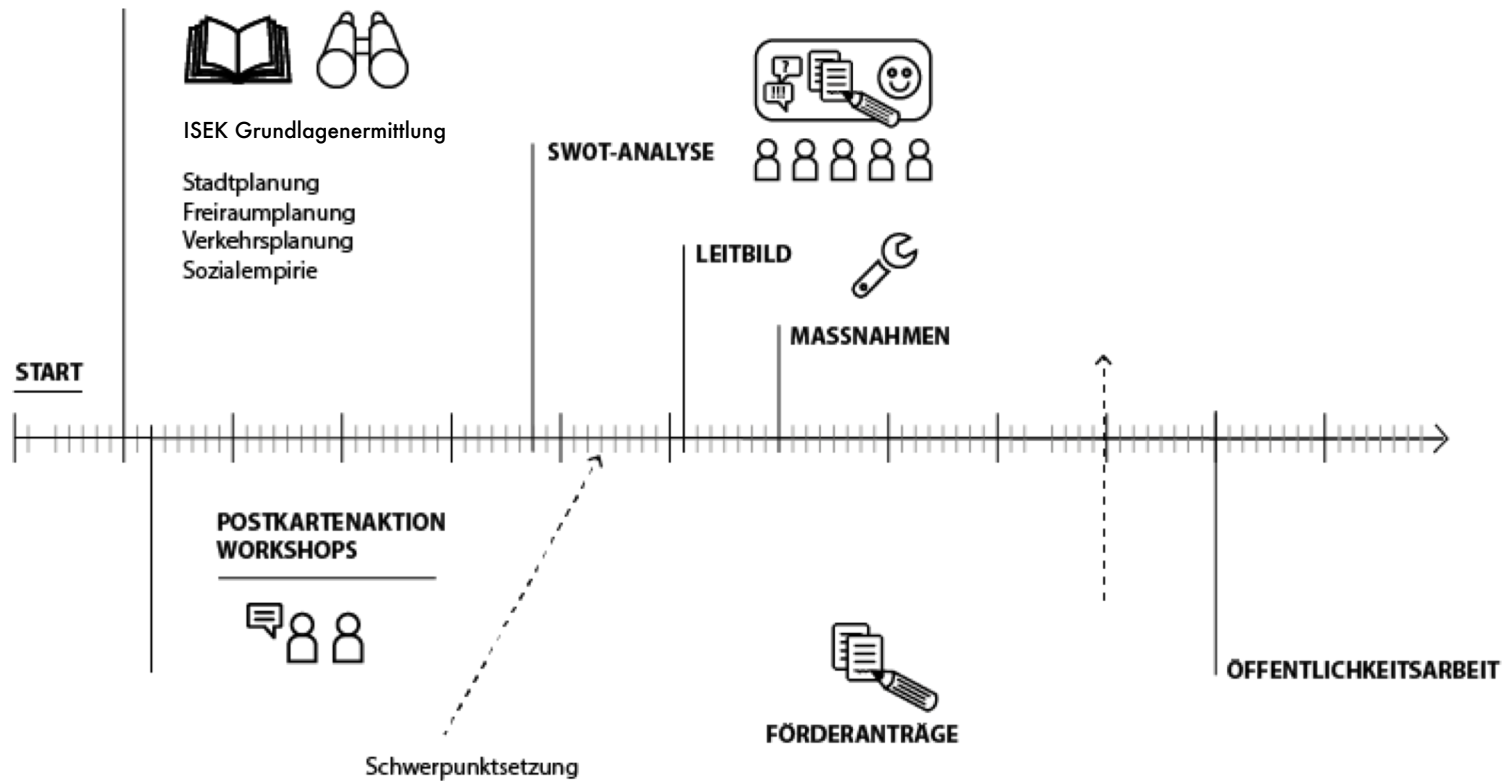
ISEK Grundlagenermittlung

Stadtplanung
Freiraumplanung
Verkehrsplanung
Sozialempirie

SWOT-ANALYSE

?
!!!

LEITBILD

MASSNAHMEN

START

POSTKARTENAKTION
WORKSHOPS

Schwerpunktsetzung

FÖRDERANTRÄGE

ÖFFENTLICHKEITSARBEIT